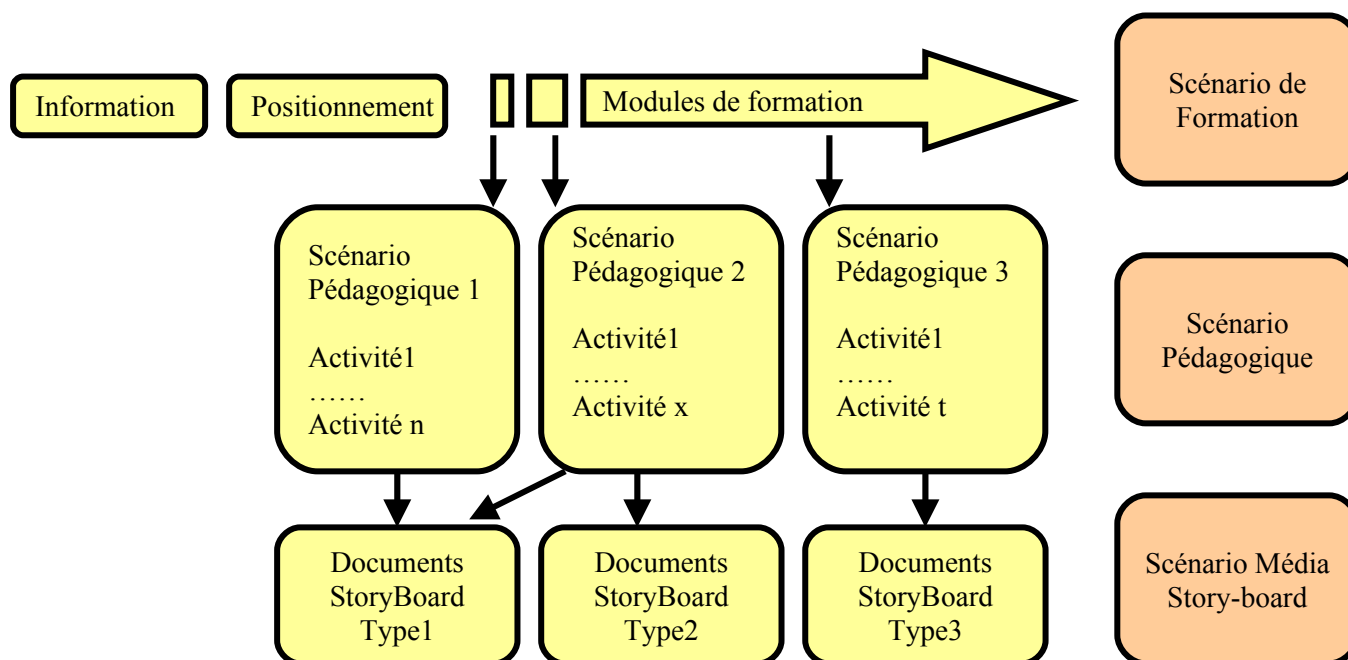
Information

Positionnement

Modules de formation

Scénario de Formation

Scénario Pédagogique 1

Activité1
……
Activité n

Scénario Pédagogique 2

Activité1
……
Activité x

Scénario Pédagogique 3

Activité1
……
Activité t

Scénario Pédagogique

Documents StoryBoard Type1

Documents StoryBoard Type2

Documents StoryBoard Type3

Scénario Média Story-board